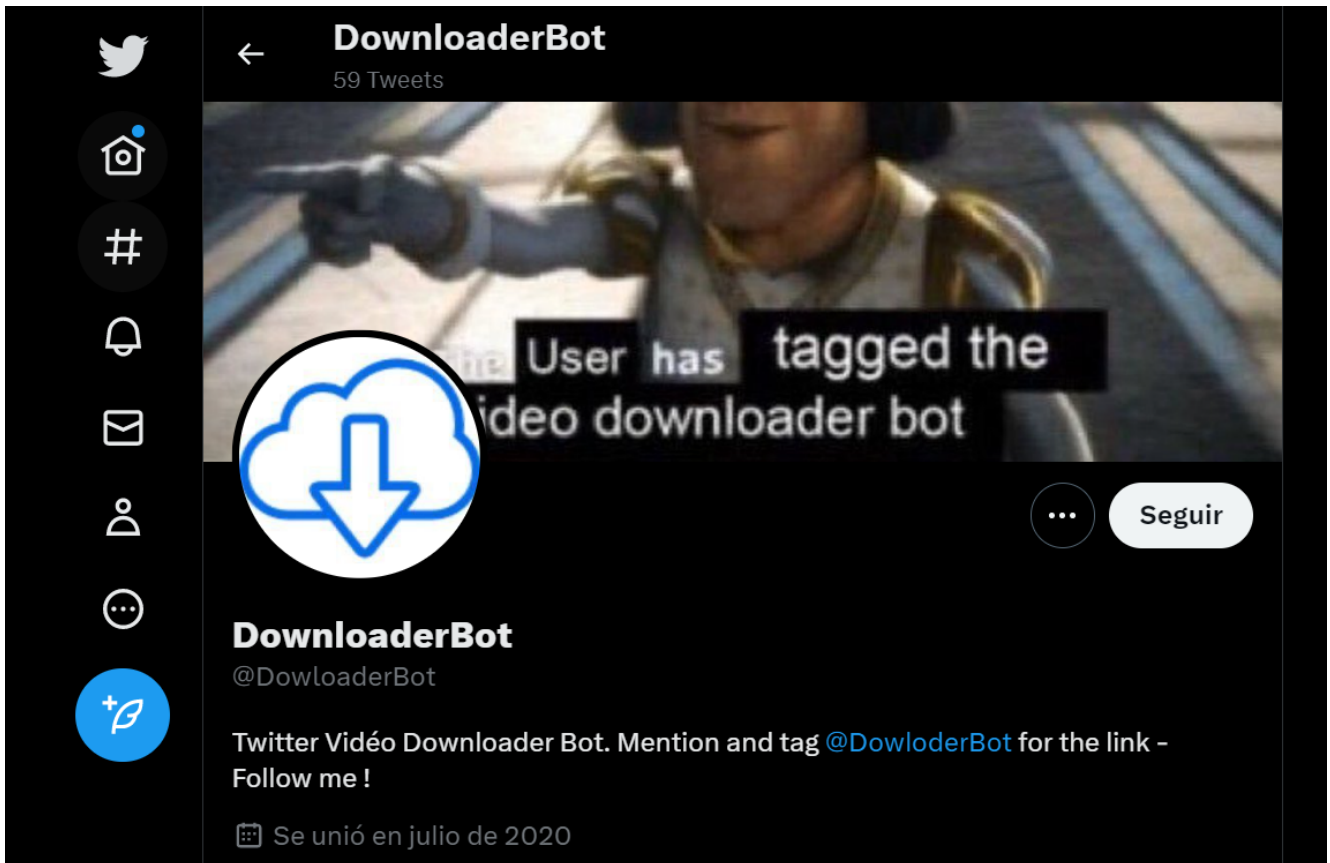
DownloaderBot
59 Tweets

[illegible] User has tagged the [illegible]ideo downloader bot

Seguir

DownloaderBot
@DowloaderBot

Twitter Vidéo Downloader Bot. Mention and tag @DowloderBot for the link - Follow me !

Se unió en julio de 2020